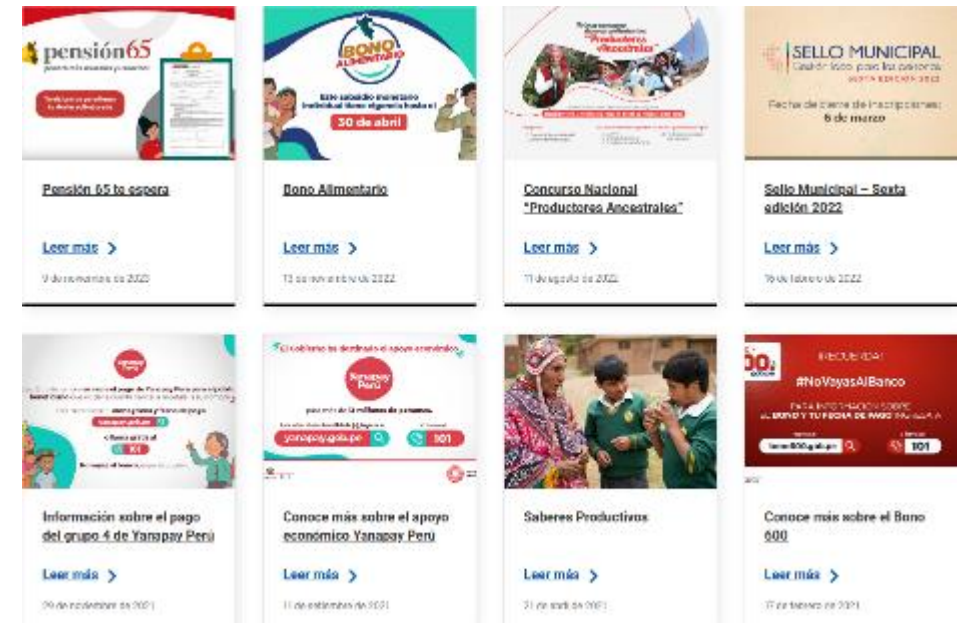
pensión65

Pensión 65 te espera

Leer más

9 de noviembre de 2022

BONO ALIMENTARIO

30 de abril

Bono Alimentario

Leer más

13 de noviembre de 2022

Productores Ancestrales

Concurso Nacional "Productores Ancestrales"

Leer más

11 de agosto de 2022

SELLO MUNICIPAL

Fecha de cierre de inscripciones: 6 de marzo

Sello Municipal – Sexta edición 2022

Leer más

16 de febrero de 2022

Yanapay

101

Información sobre el pago del grupo 4 de Yanapay Perú

Leer más

29 de noviembre de 2021

Yanapay Perú

yanapay.gob.pe

101

Conoce más sobre el apoyo económico Yanapay Perú

Leer más

11 de setiembre de 2021

Saberes Productivos

Leer más

21 de abril de 2021

¡RECUERDA!

#NoVayasAlBanco

101

Conoce más sobre el Bono 600

Leer más

17 de febrero de 2021